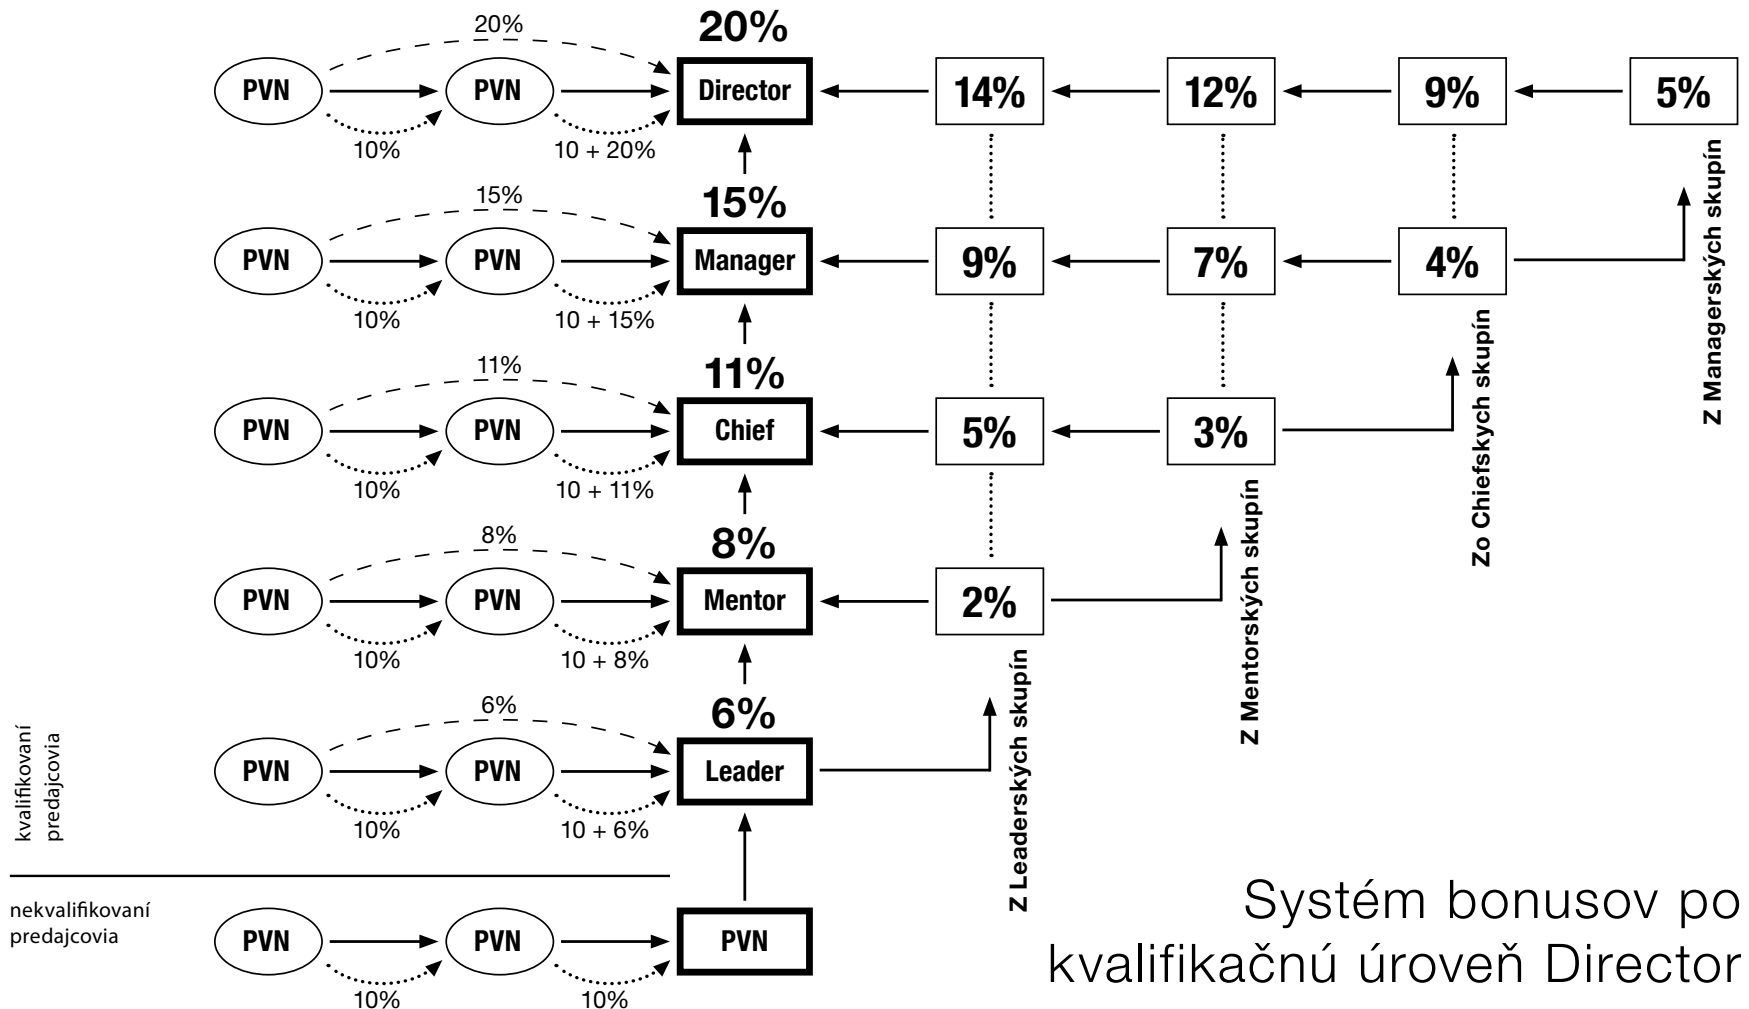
20%
PVN PVN Director
10% 10 + 20%
20%

14% 12% 9% 5%

15%
PVN PVN Manager
10% 10 + 15%
15%

9% 7% 4%

Z Managerských skupín

11%
PVN PVN Chief
10% 10 + 11%
11%

5% 3%

Zo Chiefskych skupín

8%
PVN PVN Mentor
10% 10 + 8%
8%

2%

Z Mentorských skupín

6%
PVN PVN Leader
10% 10 + 6%
6%

Z Leaderských skupín

kvalifikovaní predajcovia

nekvalifikovaní predajcovia
PVN PVN PVN
10% 10%

Systém bonusov po kvalifikačnú úroveň Director